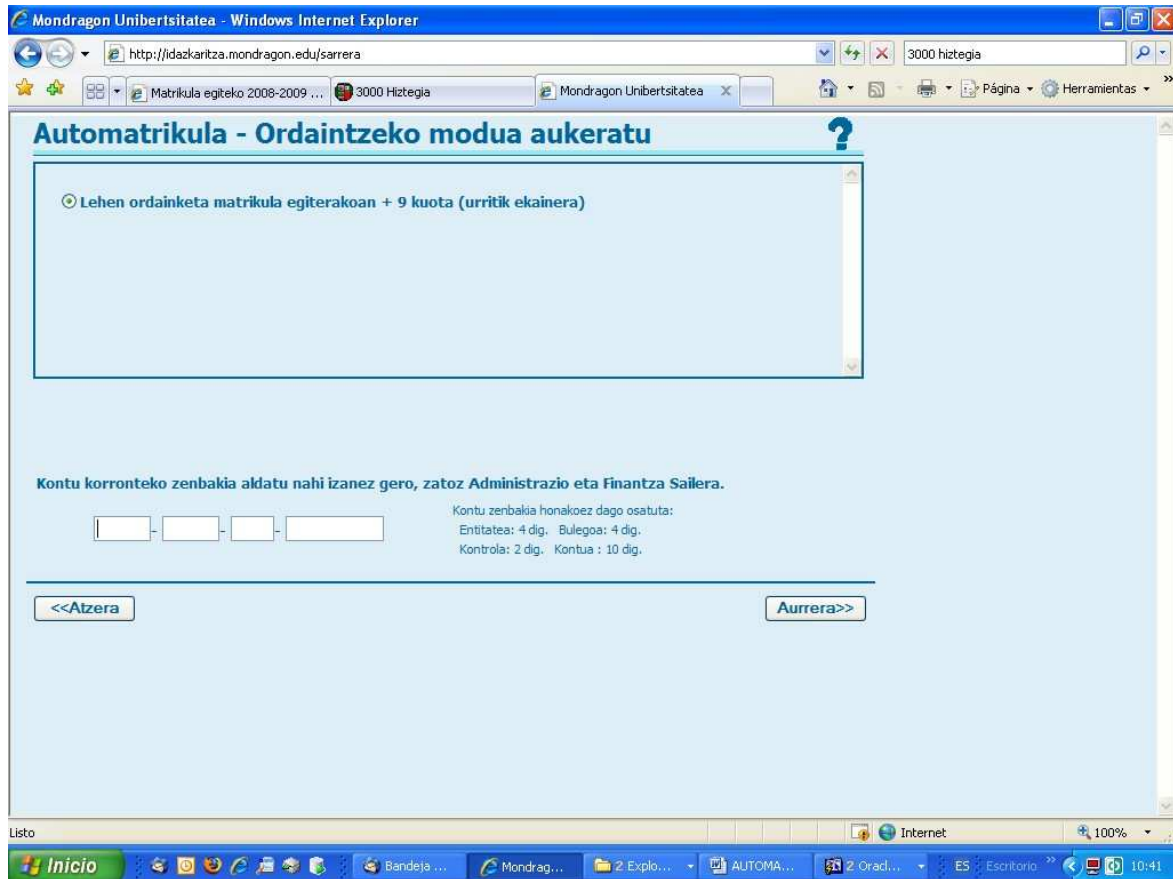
Mondragon Unibertsitatea - Windows Internet Explorer

http://idazkaritza.mondragon.edu/sarrera

3000 hiztegia

Matrikula egiteko 2008-2009 ...

3000 Hiztegia

Mondragon Unibertsitatea

Página

Herramientas

Automatrikula - Ordaintzeko modua aukeratu

?

Lehen ordainketa matrikula egiterakoan + 9 kuota (urritik ekainera)

Kontu korronteko zenbakia aldatu nahi izanez gero, zatoz Administrazio eta Finantza Sailera.

Kontu zenbakia honakoez dago osatuta:
Entitatea: 4 dig. Bulegoa: 4 dig.
Kontrola: 2 dig. Kontua : 10 dig.

<<Atzera

Aurrera>>

Listo

Internet

100%

Inicio

Bandeja ...

Mondrag...

2 Explo...

AUTOMA...

2 Oracl...

ES

Escritorio

10:41